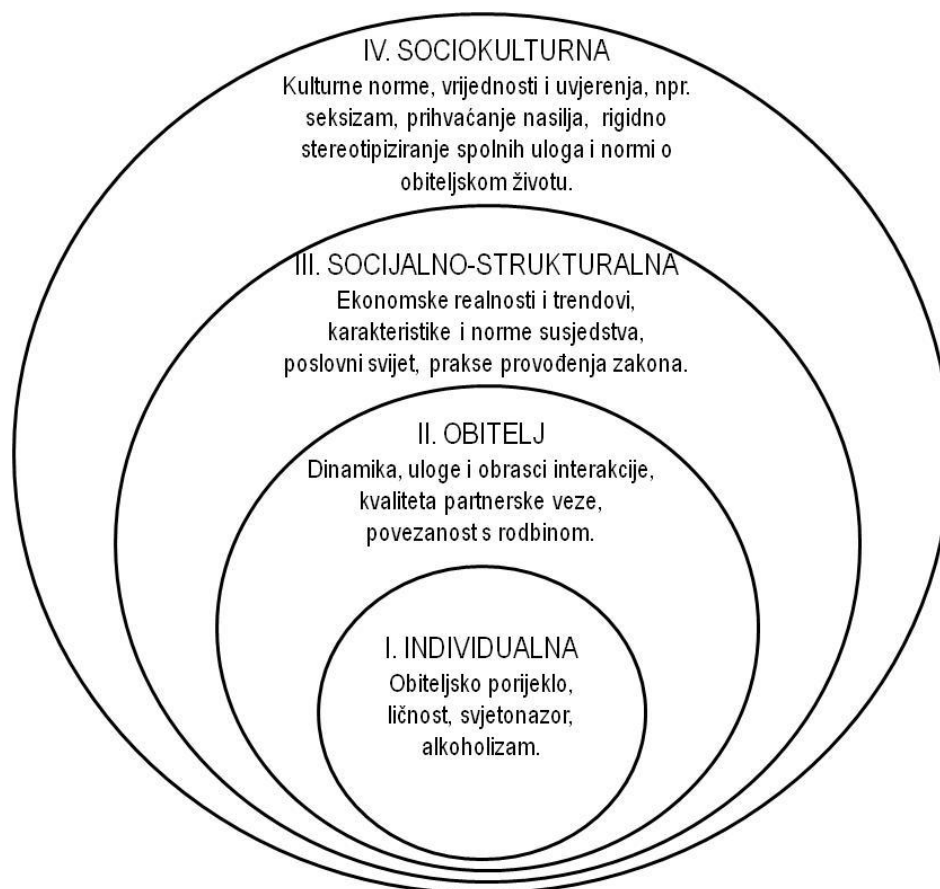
IV. SOCIOKULTURNA
Kulturne norme, vrijednosti i uvjerenja, npr. seksizam, prihvaćanje nasilja, rigidno stereotipiziranje spolnih uloga i normi o obiteljskom životu.

III. SOCIJALNO-STRUKTURALNA
Ekonomske realnosti i trendovi, karakteristike i norme susjedstva, poslovni svijet, prakse provođenja zakona.

II. OBITELJ
Dinamika, uloge i obrasci interakcije, kvaliteta partnerske veze, povezanost s rodbinom.

I. INDIVIDUALNA
Obiteljsko porijeklo, ličnost, svjetonazor, alkoholizam.